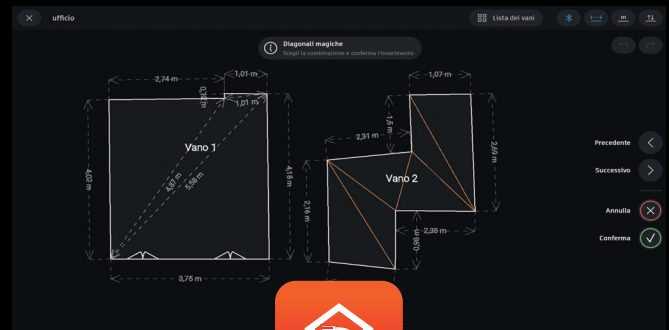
ufficio

Lista dei vani

m

Diagonali magiche
Scegli la combinazione e conferma l'inserimento

2,74 m
1,01 m
0,34 m
1,01 m
Vano 1
4,02 m
4,67 m
5,58 m
4,18 m
3,75 m

1,07 m
1,6 m
2,31 m
2,69 m
Vano 2
2,16 m
2,38 m
0,99 m

Precedente
Successivo
Annulla
Conferma